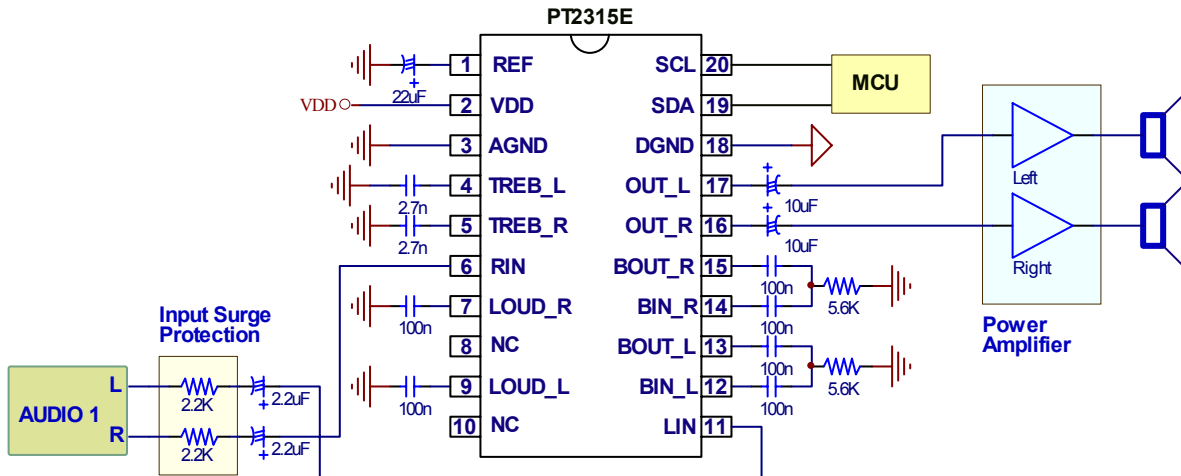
PT2315E

1 REF
2 VDD
3 AGND
4 TREB_L
5 TREB_R
6 RIN
7 LOUD_R
8 NC
9 LOUD_L
10 NC

SCL 20
SDA 19
DGND 18
OUT_L 17
OUT_R 16
BOUT_R 15
BIN_R 14
BOUT_L 13
BIN_L 12
LIN 11

22uF
VDD
2.7n
2.7n
100n
100n

MCU

10uF
10uF
100n
100n
5.6K
100n
100n
5.6K

Left
Right

Power Amplifier

Input Surge Protection

AUDIO 1
L
R
2.2K
2.2K
2.2uF
2.2uF